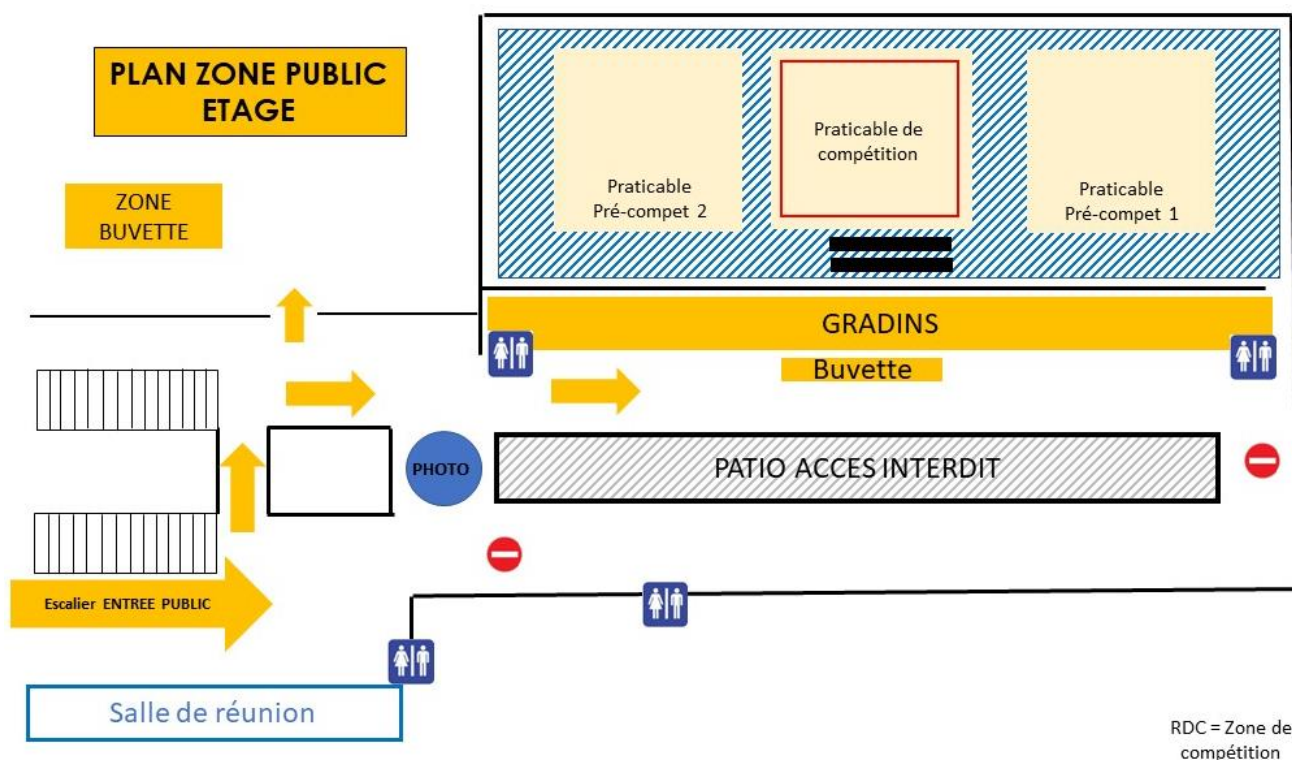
PLAN ZONE PUBLIC ETAGE

ZONE BUVETTE

Praticable Pré-compet 2

Praticable de compétition

Praticable Pré-compet 1

GRADINS

Buvette

PHOTO

PATIO ACCES INTERDIT

Escalier ENTREE PUBLIC

Salle de réunion

RDC = Zone de compétition